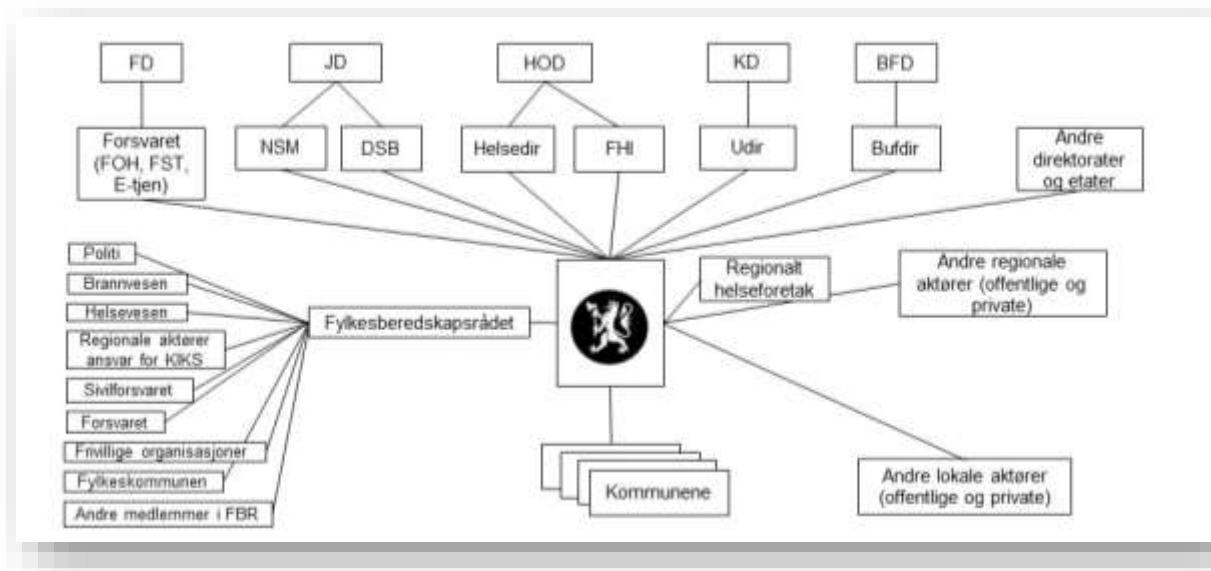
FD

JD

HOD

KD

BFD

Forsvaret (FOH, FST, E-tjen)

NSM

DSB

Helsedir

FHI

Udir

Bufdir

Andre direktorater og etater

Politi

Brannvesen

Helsevesen

Regionale aktører ansvar for KIKS

Sivilforsvaret

Forsvaret

Frivillige organisasjoner

Fylkeskommunen

Andre medlemmer i FBR

Fylkesberedskapsrådet

Regionalt helseforetak

Andre regionale aktører (offentlige og private)

Kommunene

Andre lokale aktører (offentlige og private)